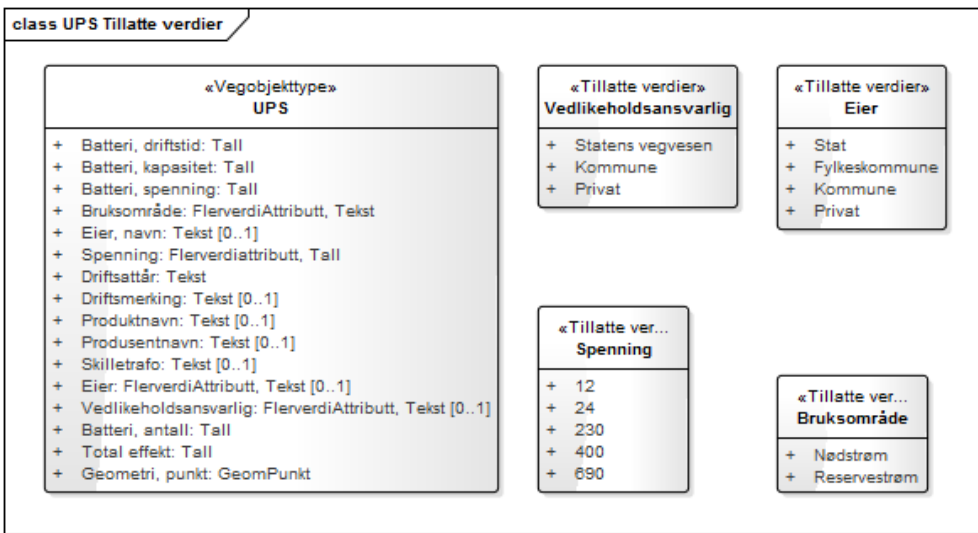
class UPS Tillatte verdier

«Vegobjekttype»
UPS

+ Batteri, driftstid: Tall
+ Batteri, kapasitet: Tall
+ Batteri, spenning: Tall
+ Bruksområde: FlerverdiAttributt, Tekst
+ Eier, navn: Tekst [0..1]
+ Spenning: Flerverdiattributt, Tall
+ Driftsattår: Tekst
+ Driftsmerking: Tekst [0..1]
+ Produktnavn: Tekst [0..1]
+ Produsentnavn: Tekst [0..1]
+ Skilletrafo: Tekst [0..1]
+ Eier: FlerverdiAttributt, Tekst [0..1]
+ Vedlikeholdsansvarlig: FlerverdiAttributt, Tekst [0..1]
+ Batteri, antall: Tall
+ Total effekt: Tall
+ Geometri, punkt: GeomPunkt

«Tillatte verdier»
Vedlikeholdsansvarlig

+ Statens vegvesen
+ Kommune
+ Privat

«Tillatte verdier»
Eier

+ Stat
+ Fylkeskommune
+ Kommune
+ Privat

«Tillatte ver...
Spenning

+ 12
+ 24
+ 230
+ 400
+ 690

«Tillatte ver...
Bruksområde

+ Nødstrøm
+ Reservestrøm